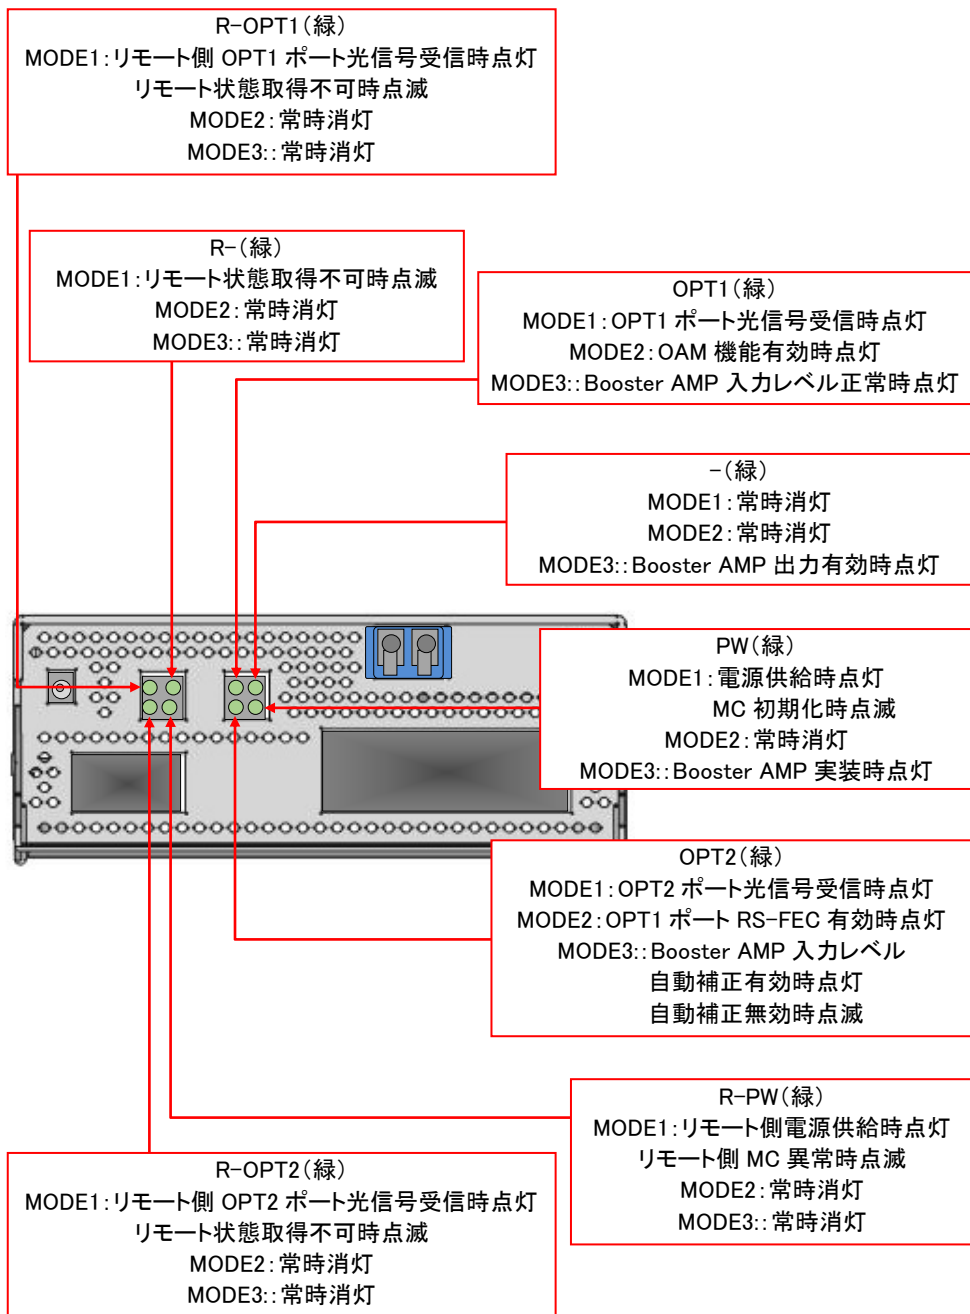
R-OPT1(緑)
MODE1:リモート側 OPT1 ポート光信号受信時点灯
リモート状態取得不可時点滅
MODE2:常時消灯
MODE3::常時消灯

R-(緑)
MODE1:リモート状態取得不可時点滅
MODE2:常時消灯
MODE3::常時消灯

OPT1(緑)
MODE1:OPT1 ポート光信号受信時点灯
MODE2:OAM 機能有効時点灯
MODE3::Booster AMP 入力レベル正常時点灯

-(緑)
MODE1:常時消灯
MODE2:常時消灯
MODE3::Booster AMP 出力有効時点灯

PW(緑)
MODE1:電源供給時点灯
MC 初期化時点滅
MODE2:常時消灯
MODE3::Booster AMP 実装時点灯

OPT2(緑)
MODE1:OPT2 ポート光信号受信時点灯
MODE2:OPT1 ポート RS-FEC 有効時点灯
MODE3::Booster AMP 入力レベル
自動補正有効時点灯
自動補正無効時点滅

R-PW(緑)
MODE1:リモート側電源供給時点灯
リモート側 MC 異常時点滅
MODE2:常時消灯
MODE3::常時消灯

R-OPT2(緑)
MODE1:リモート側 OPT2 ポート光信号受信時点灯
リモート状態取得不可時点滅
MODE2:常時消灯
MODE3::常時消灯